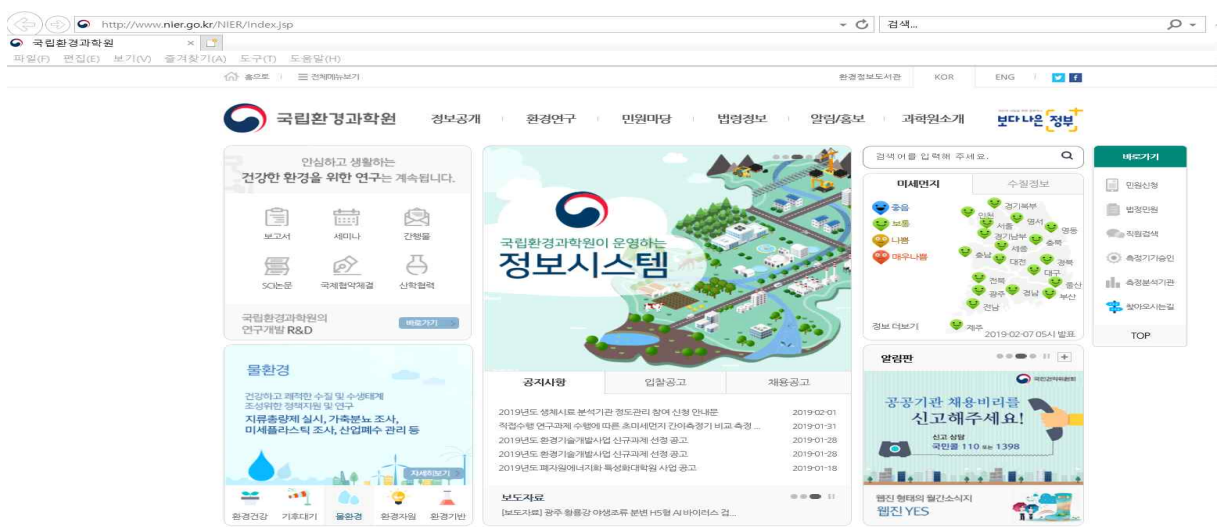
http://www.nier.go.kr/NIER/index.jsp

검색...

국립환경과학원

파일(F) 편집(E) 보기(V) 즐겨찾기(A) 도구(T) 도움말(H)

홈으로 전체메뉴보기

환경정보도서관 KOR ENG

국립환경과학원

정보공개 환경연구 민원마당 법령정보 알림/홍보 과학원소개

보다나은 정부

안심하고 생활하는
건강한 환경을 위한 연구는 계속됩니다.

보고서 세미나 간행물

SCI논문 국제협약체결 산학협력

국립환경과학원의
연구개발 R&D

바로가기

국립환경과학원이 운영하는
정보시스템

검색어를 입력해 주세요.

미세먼지 수질정보

좋음
보통
나쁨
매우나쁨

경기북부 인천 서울 영서 경기남부 영동 충북 세종 충남 대전 경북 대구 전북 울산 광주 경남 부산 전남 제주

정보 더보기

2019-02-07 05시 발표

바로가기

민원신청
법정민원
직원검색
측정기기검인
측정분석기관
찾아오시는길

TOP

물환경

건강하고 쾌적한 수질 및 수생태계
조성위한 정책지원 및 연구
지류총량제 실시, 가축분뇨 조사,
미세플라스틱 조사, 산업폐수 관리 등

자세히보기

환경건강 기후대기 물환경 환경자원 환경기반

공지사항 입찰공고 채용공고

2019년도 생체시료 분석기관 정도관리 참여 신청 안내문 2019-02-01
직접수행 연구과제 수행에 따른 초미세먼지 간이측정기 비교 측정 ... 2019-01-31
2019년도 환경기술개발사업 신규과제 선정 공고 2019-01-28
2019년도 환경기술개발사업 신규과제 선정 공고 2019-01-28
2019년도 폐자원에너지화 특성화대학원 사업 공고 2019-01-18

보도자료

[보도자료] 광주 황룡강 야생조류 분변 H5형 AI 바이러스 검...

알림판

국립환경과학원

공공기관 채용비리를
신고해주세요!

신고 상담
국민콜 110 또는 1398

웹진 형태의 월간소식지
웹진 YES